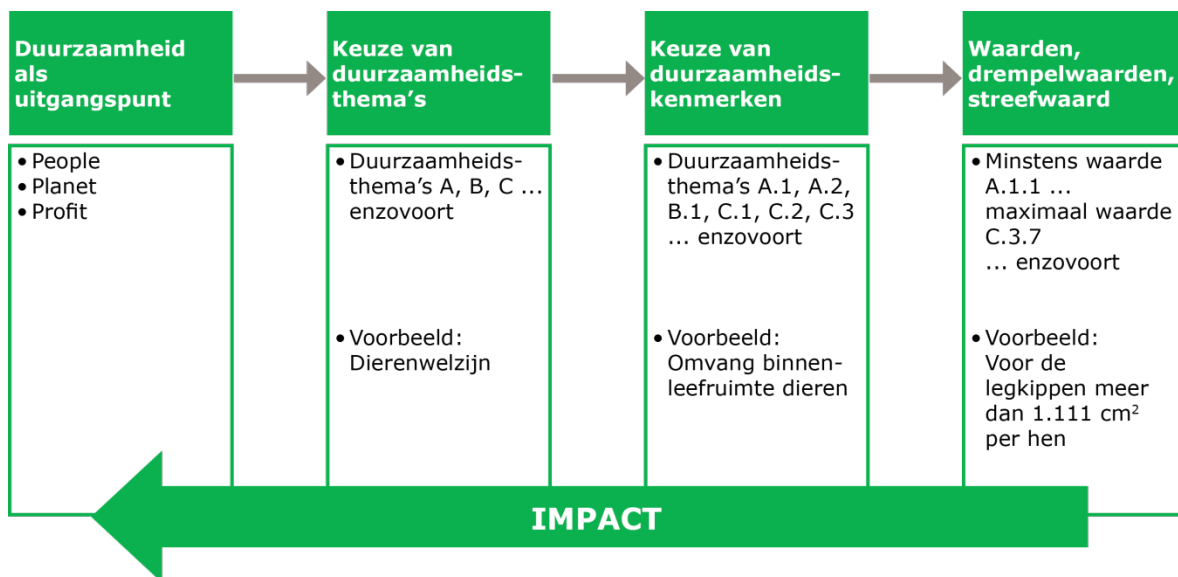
Duurzaamheid als uitgangspunt

Keuze van duurzaamheids-thema's

Keuze van duurzaamheids-kenmerken

Waarden, drempelwaarden, streefwaard

• People
• Planet
• Profit

• Duurzaamheids-thema's A, B, C ... enzovoort

• Voorbeeld: Dierenwelzijn

• Duurzaamheids-thema's A.1, A.2, B.1, C.1, C.2, C.3 ... enzovoort

• Voorbeeld: Omvang binnen-leefruimte dieren

• Minstens waarde A.1.1 ... maximaal waarde C.3.7 ... enzovoort

• Voorbeeld: Voor de legkippen meer dan 1.111 cm$^2$ per hen

IMPACT